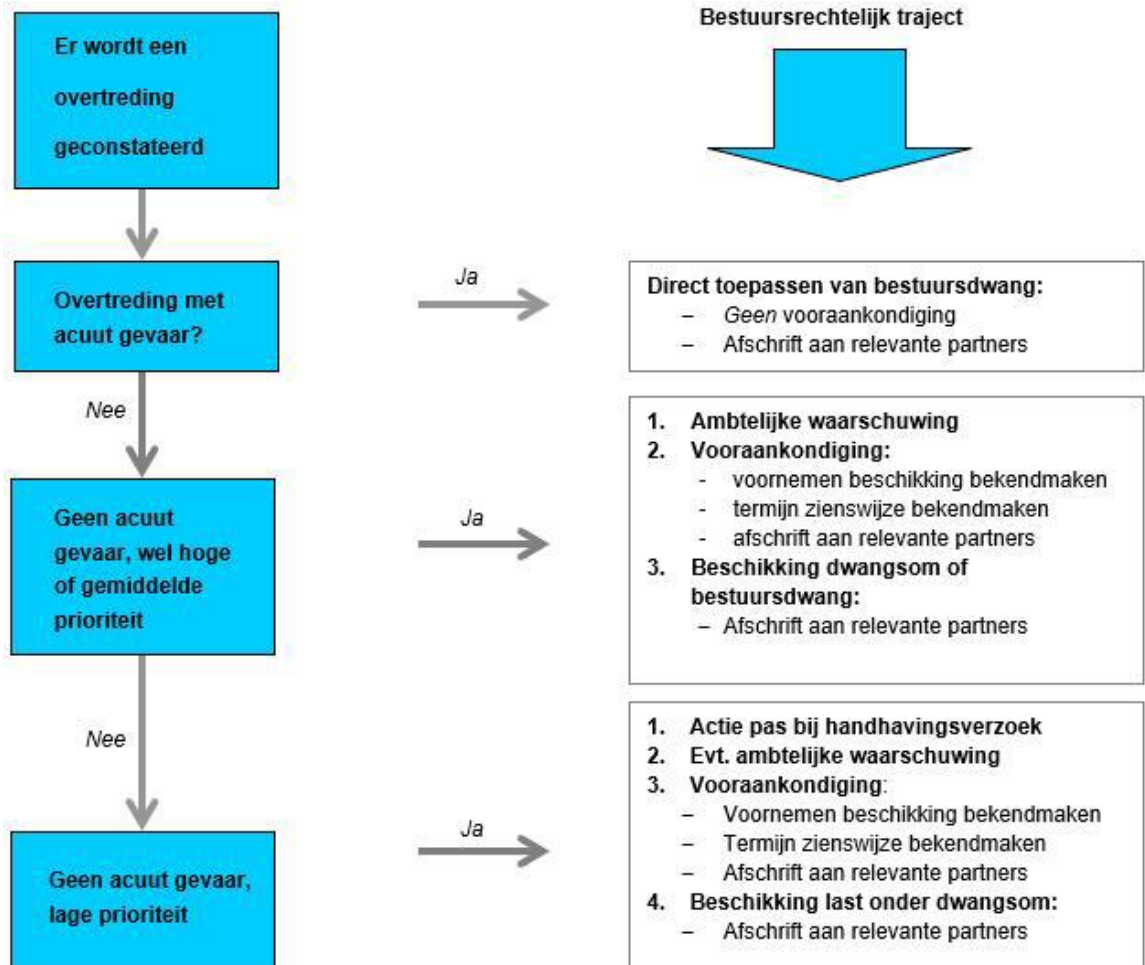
Bestuursrechtelijk traject

Er wordt een overtreding geconstateerd

Overtreding met acuut gevaar?

Ja

Direct toepassen van bestuursdwang:
– Geen vooraankondiging
– Afschrift aan relevante partners

Nee

Geen acuut gevaar, wel hoge of gemiddelde prioriteit

Ja

1. Ambtelijke waarschuwing
2. Vooraankondiging:
- voornemen beschikking bekendmaken
- termijn zienswijze bekendmaken
- afschrift aan relevante partners
3. Beschikking dwangsom of bestuursdwang:
– Afschrift aan relevante partners

Nee

Geen acuut gevaar, lage prioriteit

Ja

1. Actie pas bij handhavingsverzoek
2. Evt. ambtelijke waarschuwing
3. Vooraankondiging:
– Voornemen beschikking bekendmaken
– Termijn zienswijze bekendmaken
– Afschrift aan relevante partners
4. Beschikking last onder dwangsom:
– Afschrift aan relevante partners